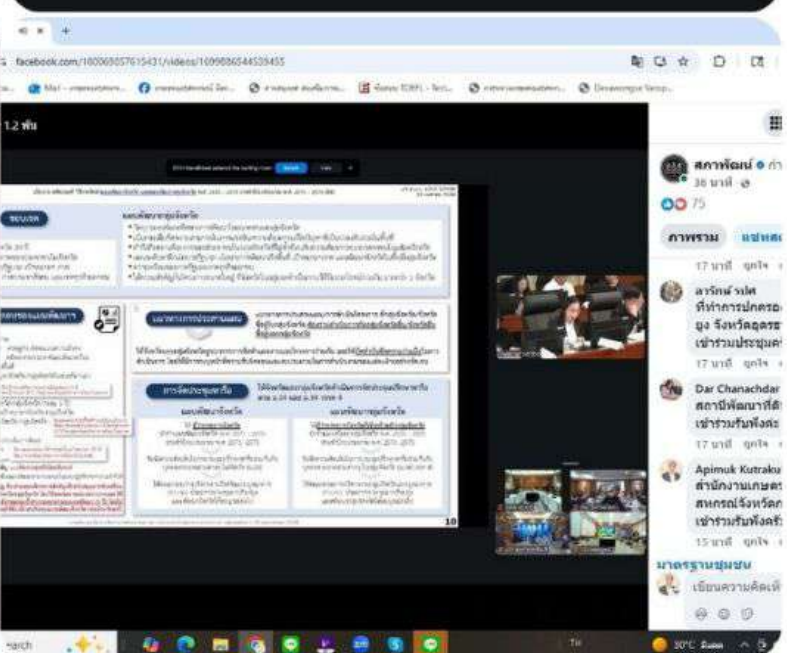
facebook.com/100065057615431/videos/1099865445394555

1.2 พัน

สภาพัฒน์ • กำ
36 นาที
75

ภาพรวม แชทสด

17 นาที ถูกใจ

ลาวัลย์ วงศ์
ที่ทำการปกครอง
ยุง จังหวัดอุดร
เข้าร่วมประชุม
17 นาที ถูกใจ

Dar Chanachdar
สถานีพัฒนาที่ดิน
เข้าร่วมรับฟังคร
17 นาที ถูกใจ

Apimuk Kutraku
สำนักงานเกษตร
สหกรณ์จังหวัด
เข้าร่วมรับฟังคร
15 นาที ถูกใจ

มาตรฐานชุมชน
เขียนความคิดเห็น

ขอบเขต
แผนพัฒนาหมู่จังหวัด
ผลการทบทวนแผนพัฒนา
แนวทางการประสานแผน
การจัดประชุมหารือ
แผนพัฒนาจังหวัด
แผนพัฒนากลุ่มจังหวัด

10

30°C